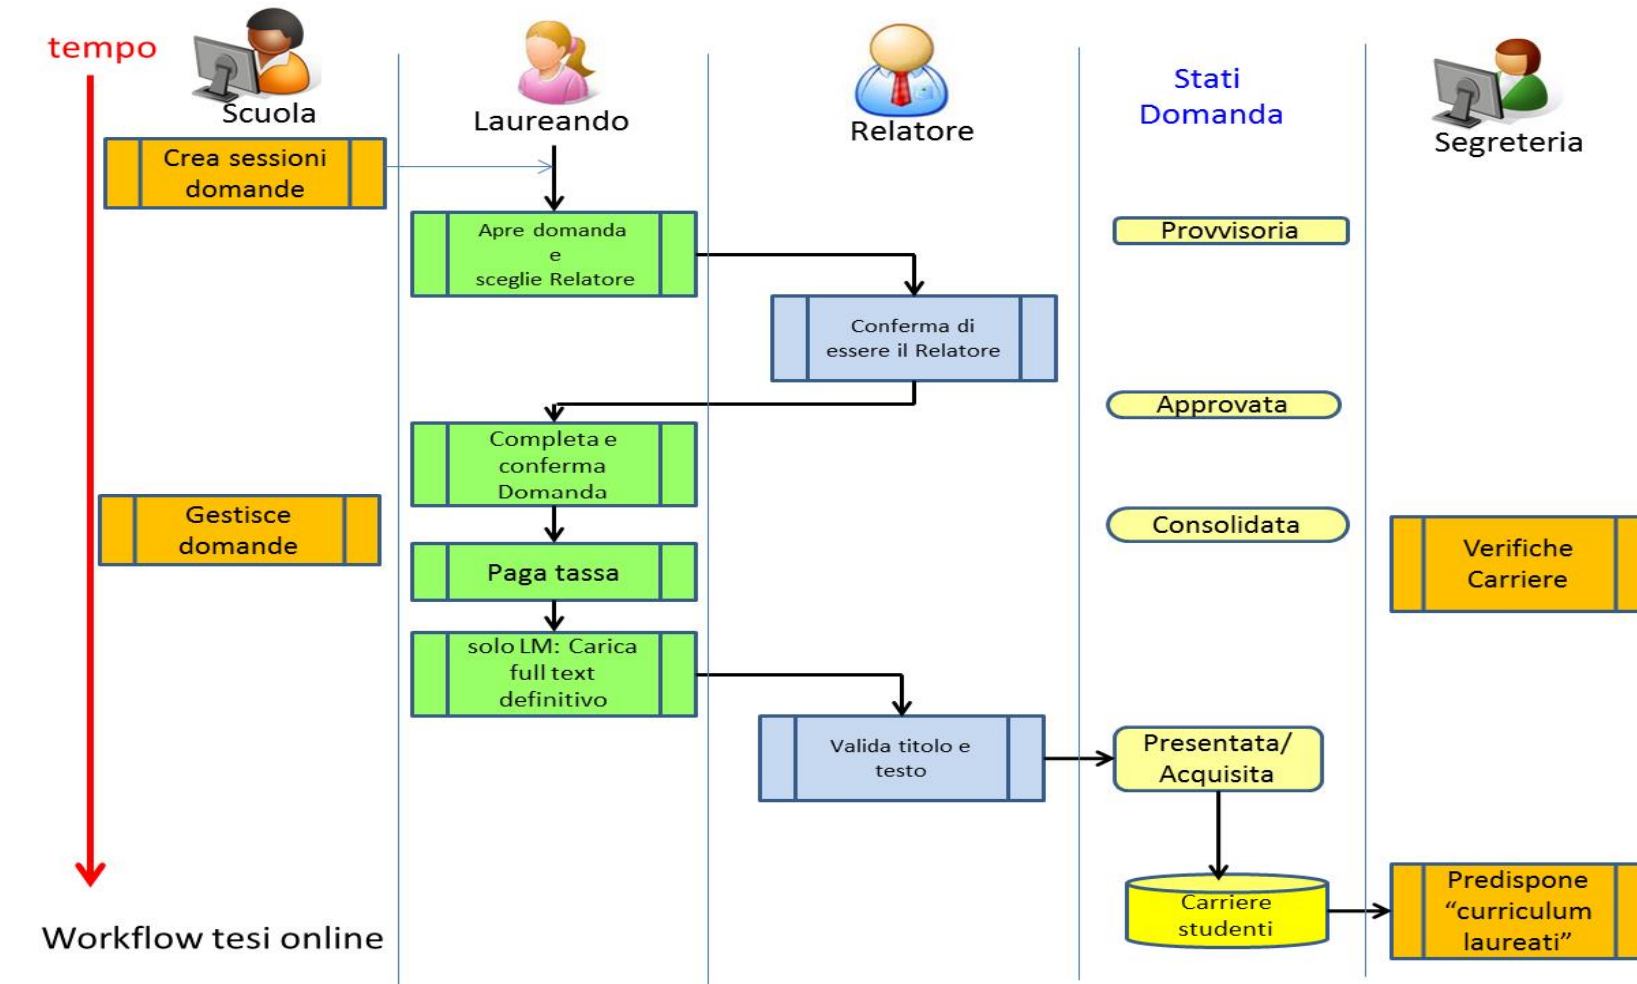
tempo

Scuola

Laureando

Relatore

Stati Domanda

Segreteria

Crea sessioni domande

Apre domanda e sceglie Relatore

Provvisoria

Conferma di essere il Relatore

Approvata

Completa e conferma Domanda

Gestisce domande

Consolidata

Verifiche Carriere

Paga tassa

solo LM: Carica full text definitivo

Valida titolo e testo

Presentata/ Acquisita

Carriere studenti

Predispone "curriculum laureati"

Workflow tesi online